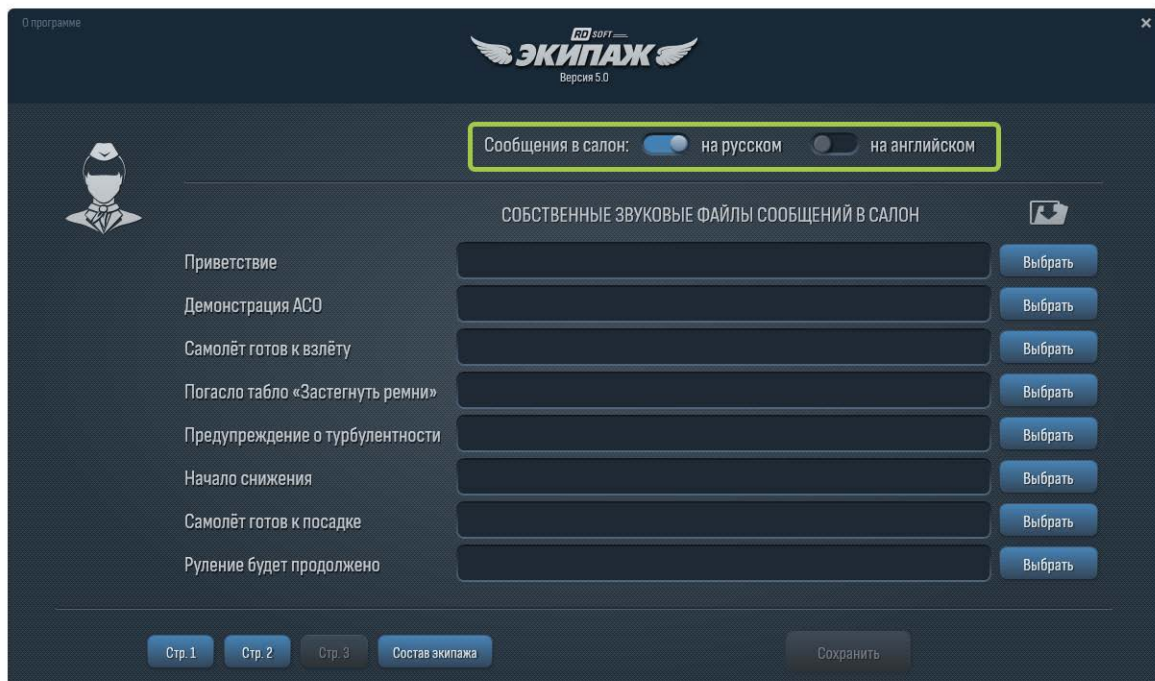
О программе

RD SOFT
ЭКИПАЖ
Версия 5.0

×

Сообщения в салон: на русском на английском

СОБСТВЕННЫЕ ЗВУКОВЫЕ ФАЙЛЫ СООБЩЕНИЙ В САЛОН

Приветствие Выбрать

Демонстрация АСО Выбрать

Самолёт готов к взлёту Выбрать

Погасло табло «Застегнуть ремни» Выбрать

Предупреждение о турбулентности Выбрать

Начало снижения Выбрать

Самолёт готов к посадке Выбрать

Руление будет продолжено Выбрать

Стр. 1 Стр. 2 Стр. 3 Состав экипажа

Сохранить